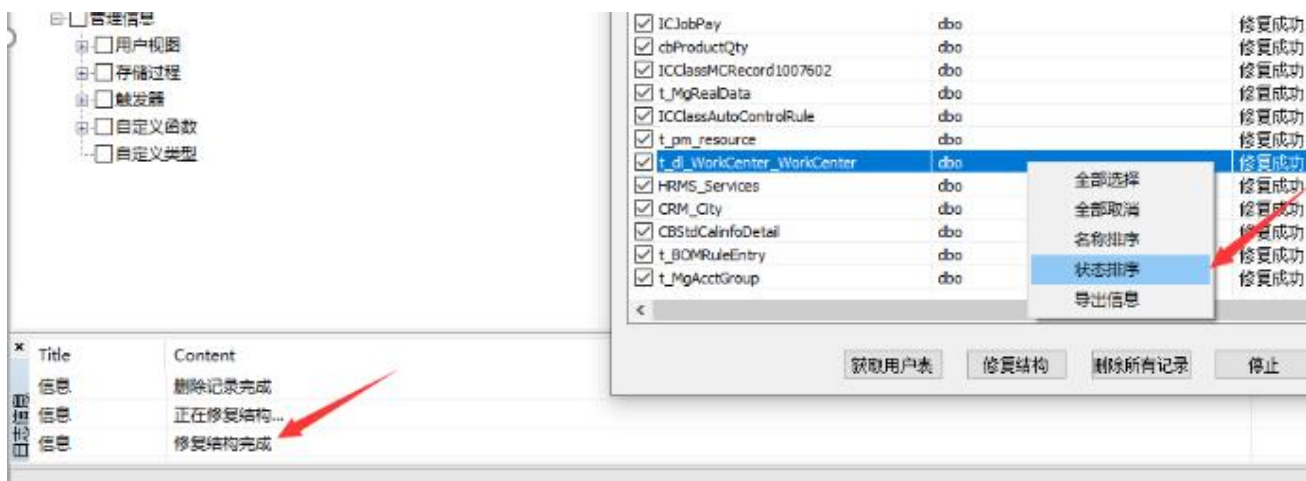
管理信息
用户视图
存储过程
触发器
自定义函数
自定义类型

| | | |
|---|---|---|
| ☑ ICJobPay | dbo | 修复成功 |
| ☑ cbProductQty | dbo | 修复成功 |
| ☑ ICClassMCRecord1007602 | dbo | 修复成功 |
| ☑ t_MgRealData | dbo | 修复成功 |
| ☑ ICClassAutoControlRule | dbo | 修复成功 |
| ☑ t_pm_resource | dbo | 修复成功 |
| ☑ t_dl_WorkCenter_WorkCenter | dbo | 修复成功 |
| ☑ HRMS_Services | dbo | 修复成功 |
| ☑ CRM_City | dbo | 修复成功 |
| ☑ CBStdCalInfoDetail | dbo | 修复成功 |
| ☑ t_BOMRuleEntry | dbo | 修复成功 |
| ☑ t_MgAcctGroup | dbo | 修复成功 |

全部选择
全部取消
名称排序
状态排序
导出信息

获取用户表
修复结构
删除所有记录
停止

| Title | Content |
|---|---|
| 信息 | 删除记录完成 |
| 信息 | 正在修复结构... |
| 信息 | 修复结构完成 |

输出窗口